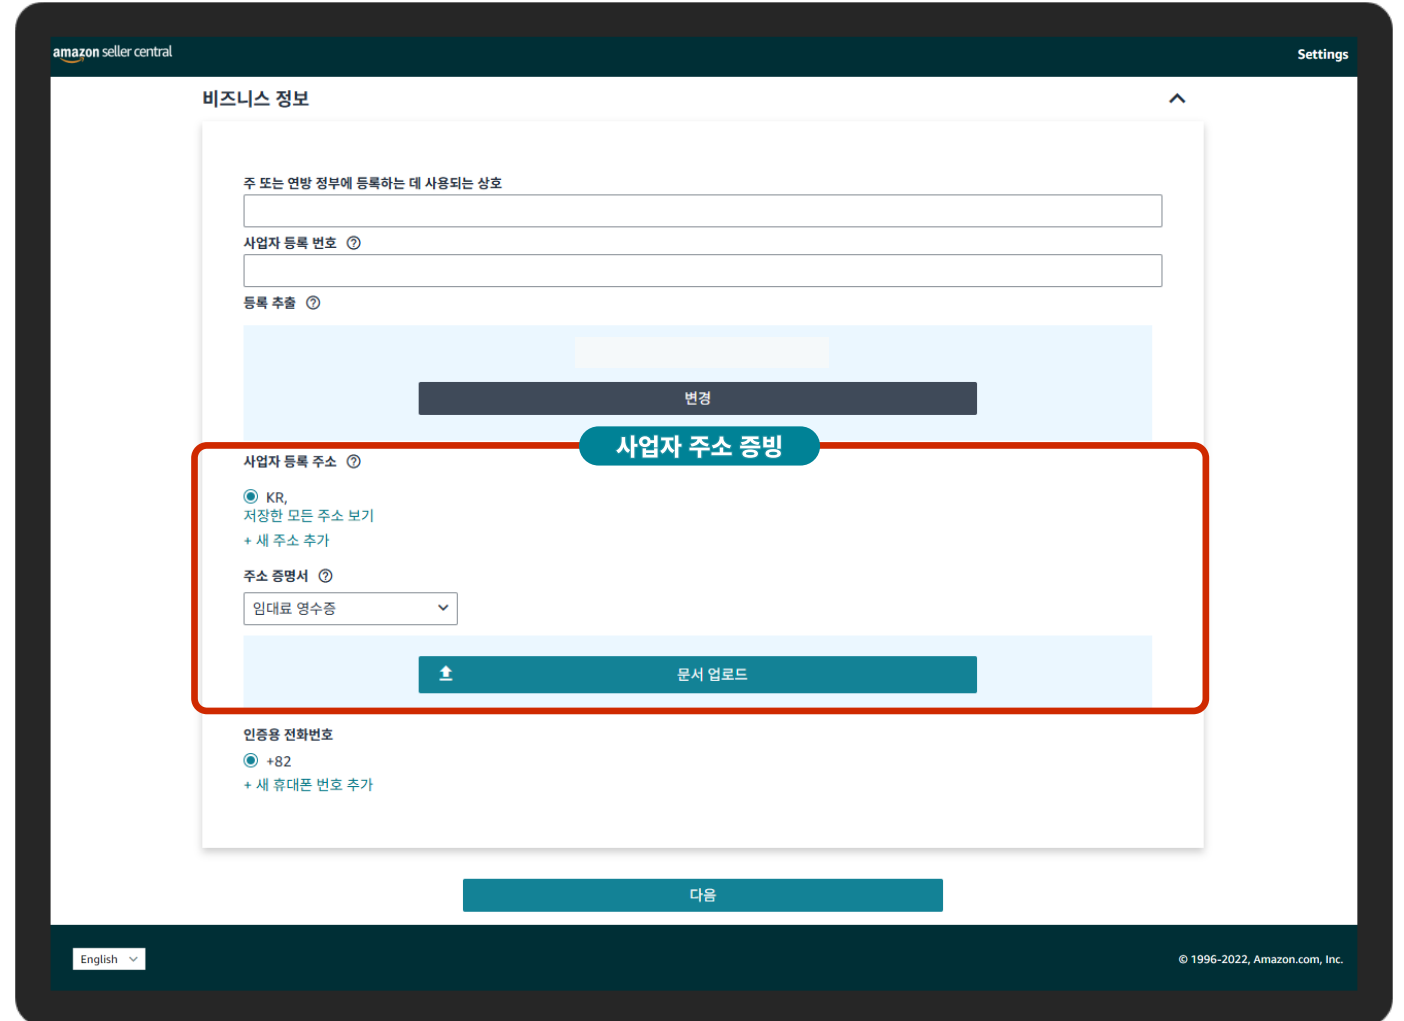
amazon seller central

Settings

비즈니스 정보

주 또는 연방 정부에 등록하는 데 사용되는 상호

사업자 등록 번호 ⓘ

등록 추출 ⓘ

변경

사업자 주소 증빙

사업자 등록 주소 ⓘ

KR,

저장한 모든 주소 보기

+ 새 주소 추가

주소 증명서 ⓘ

임대료 영수증

문서 업로드

인증용 전화번호

+82

+ 새 휴대폰 번호 추가

다음

English

© 1996-2022, Amazon.com, Inc.